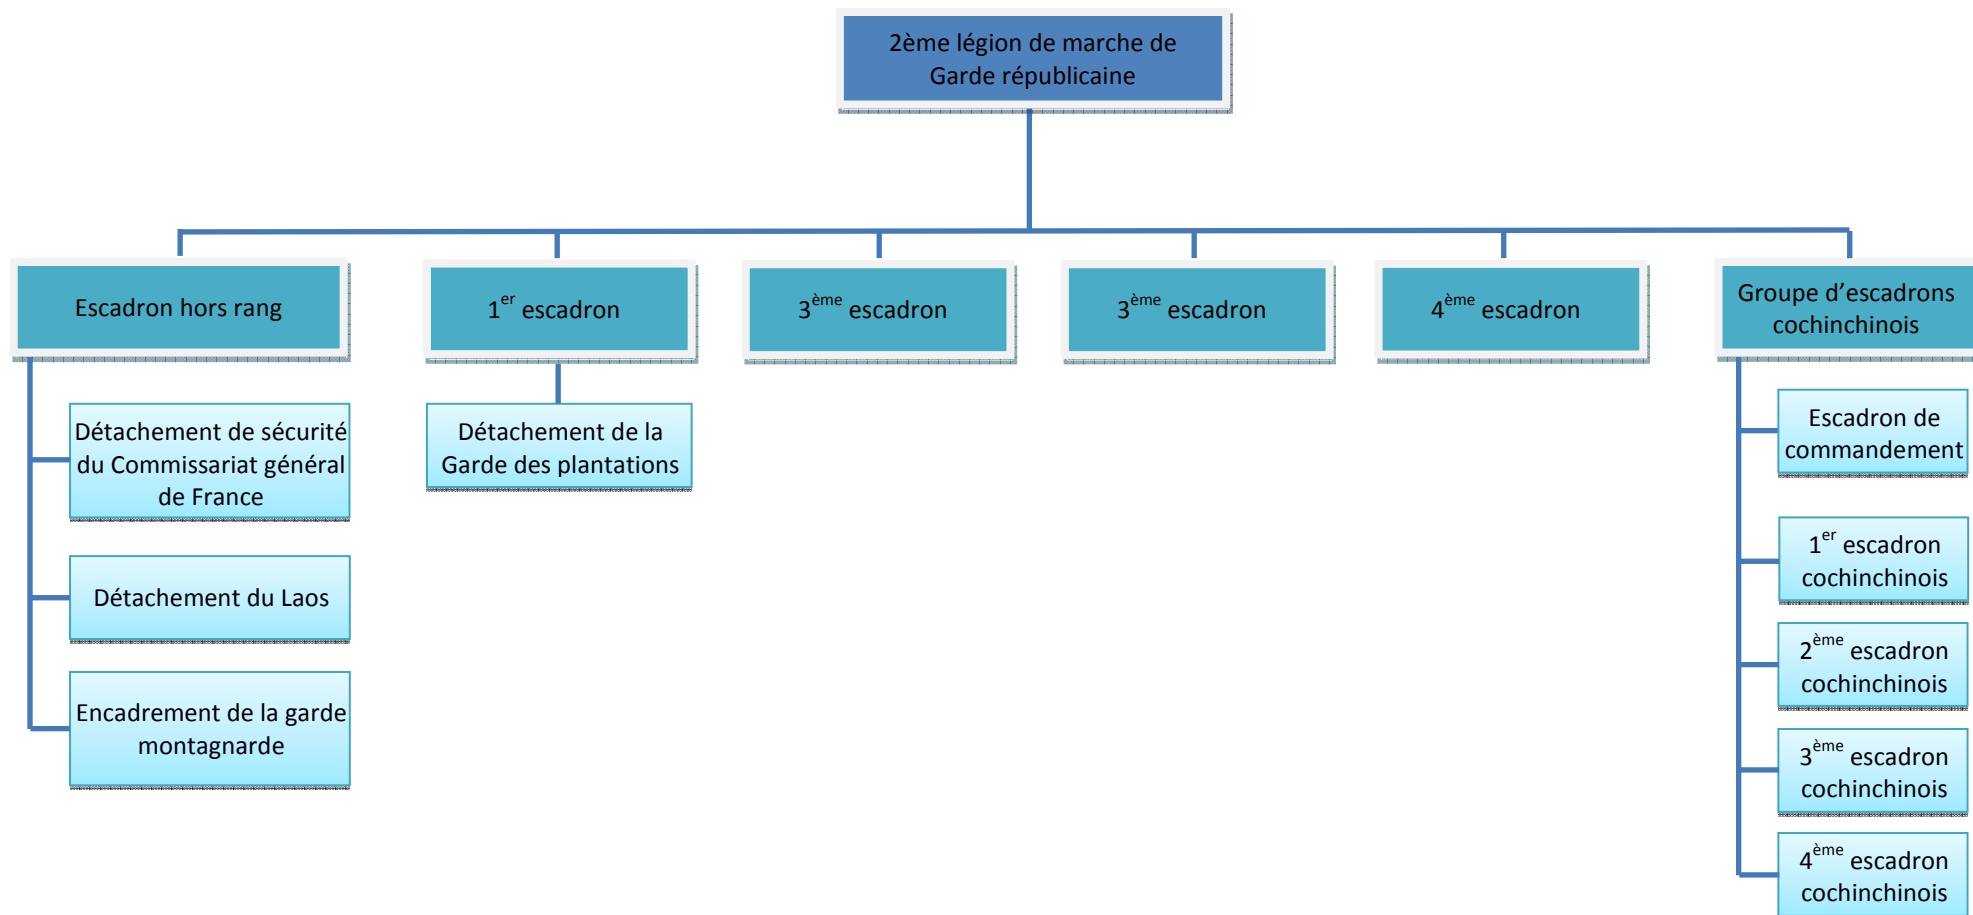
2ème légion de marche de Garde républicaine

Escadron hors rang

Détachement de sécurité du Commissariat général de France

Détachement du Laos

Encadrement de la garde montagnarde

1$^{er}$ escadron

Détachement de la Garde des plantations

3$^{ème}$ escadron

3$^{ème}$ escadron

4$^{ème}$ escadron

Groupe d'escadrons cochinchinois

Escadron de commandement

1$^{er}$ escadron cochinchinois

2$^{ème}$ escadron cochinchinois

3$^{ème}$ escadron cochinchinois

4$^{ème}$ escadron cochinchinois